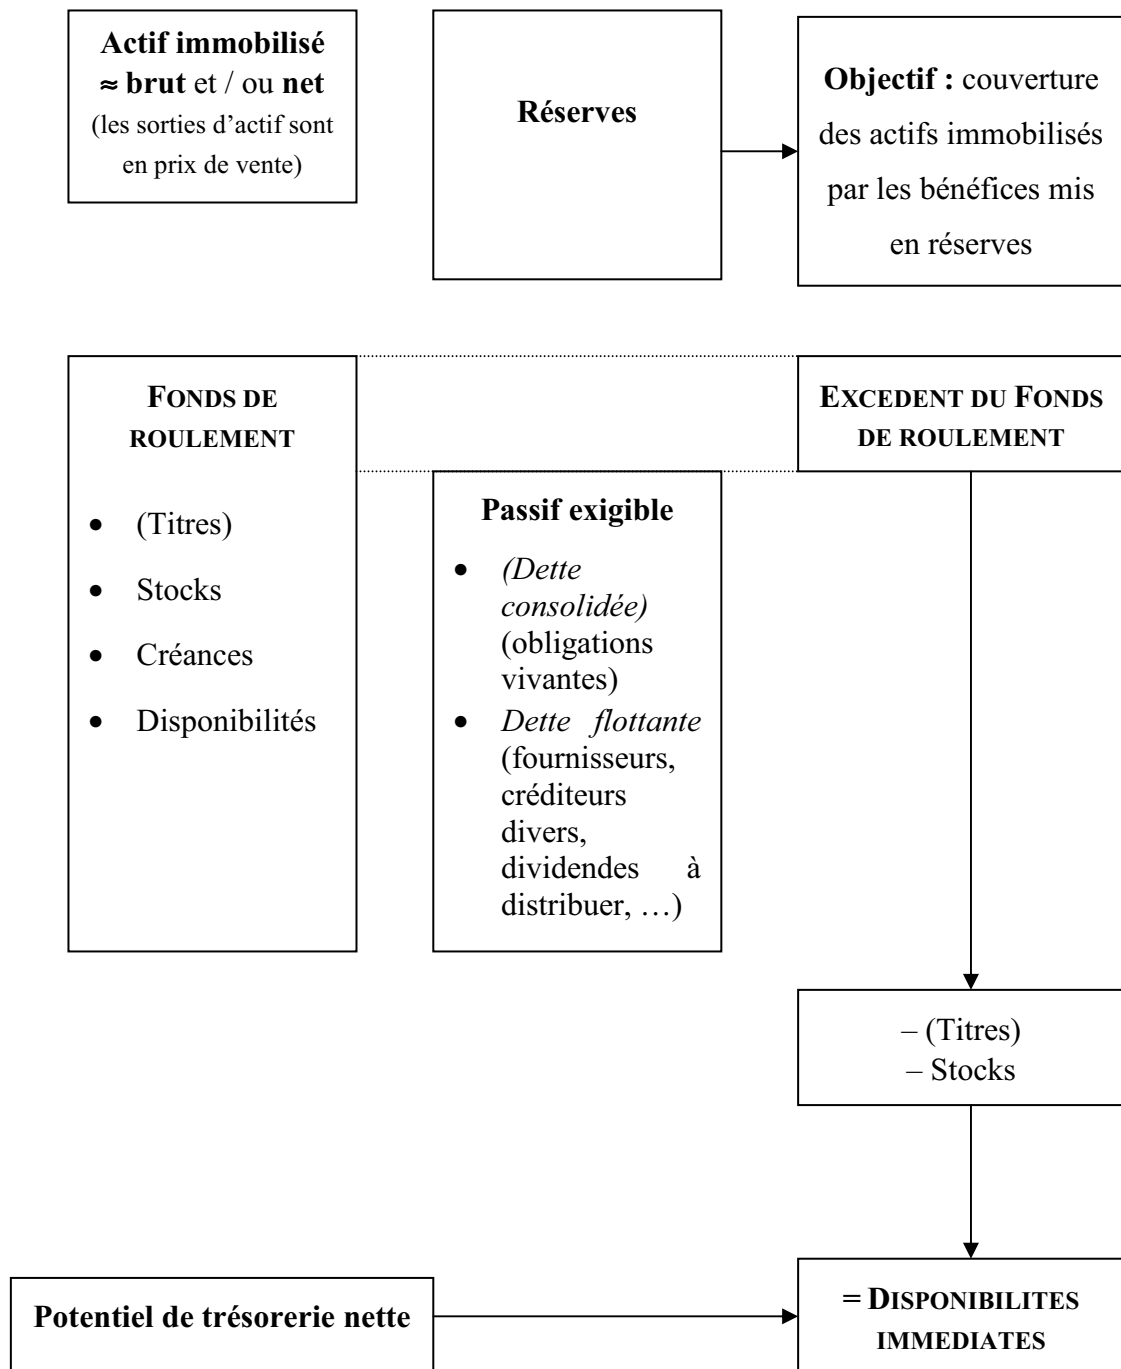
Actif immobilisé ≈ brut et / ou net (les sorties d'actif sont en prix de vente)

Réserves

Objectif : couverture des actifs immobilisés par les bénéfices mis en réserves

FONDS DE ROULEMENT

- (Titres)
- Stocks
- Créances
- Disponibilités

EXCEDENT DU FONDS DE ROULEMENT

Passif exigible

- (Dette consolidée) (obligations vivantes)
- Dette flottante (fournisseurs, créditeurs divers, dividendes à distribuer, …)

– (Titres)
– Stocks

Potentiel de trésorerie nette

= DISPONIBILITES IMMEDIATES